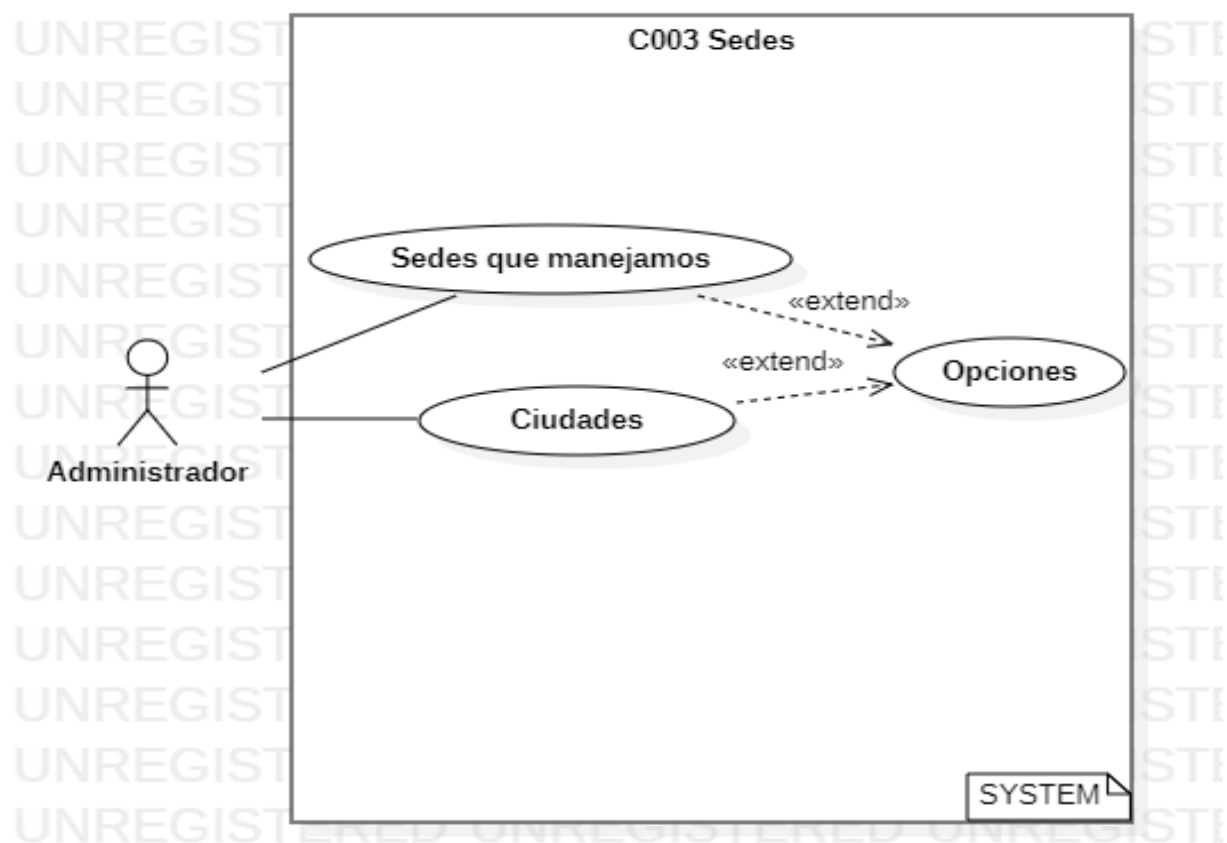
C003 Sedes

Sedes que manejamos

«extend»

«extend»

Opciones

Ciudades

Administrador

SYSTEM

UNREGIST
UNREGIST
UNREGIST
UNREGIST
UNREGIST
UNREGIST
UNREGIST
UNREGIST
UNREGIST
UNREGIST
UNREGIST
UNREGIST
UNREGIST
UNREGISTERED UNREGISTERED UNREGISTE